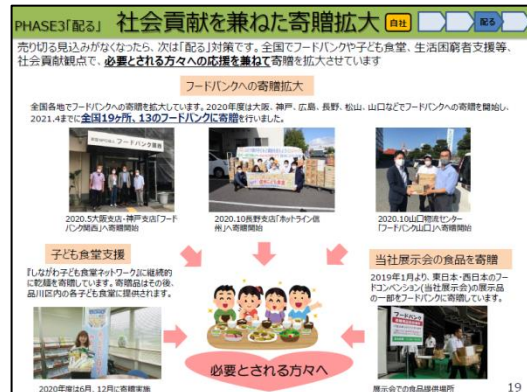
PHASE3「配る」 社会貢献を兼ねた寄贈拡大 自社 配る

売り切る見込みがなくなったら、次は「配る」対策です。全国でフードバンクや子ども食堂、生活困窮者支援等、社会貢献観点で、**必要とされる方々への応援を兼ねて**寄贈を拡大させています

フードバンクへの寄贈拡大

全国各地でフードバンクへの寄贈を拡大しています。2020年度は大阪、神戸、広島、長野、松山、山口などでフードバンクへの寄贈を開始し、2021.4までに**全国19ヶ所、13のフードバンクに寄贈**を行いました。

フードバンク関西

2020.5大阪支店・神戸支店「フードバンク関西」へ寄贈開始

2020.10長野支店「ホットライン信州」へ寄贈開始

2020.10山口物流センター「フードバンク山口」へ寄贈開始

子ども食堂支援

『しながわ子ども食堂ネットワーク』に継続的に乾麺を寄贈しています。寄贈品はその後、品川区内の各子ども食堂に提供されます。

当社展示会の食品を寄贈

2019年1月より、東日本・西日本のフードコンベンション(当社展示会)の展示品の一部をフードバンクに寄贈しています。

必要とされる方々へ

2020年度は6月、12月に寄贈実施

展示会での食品提供場所

フードバンク

19